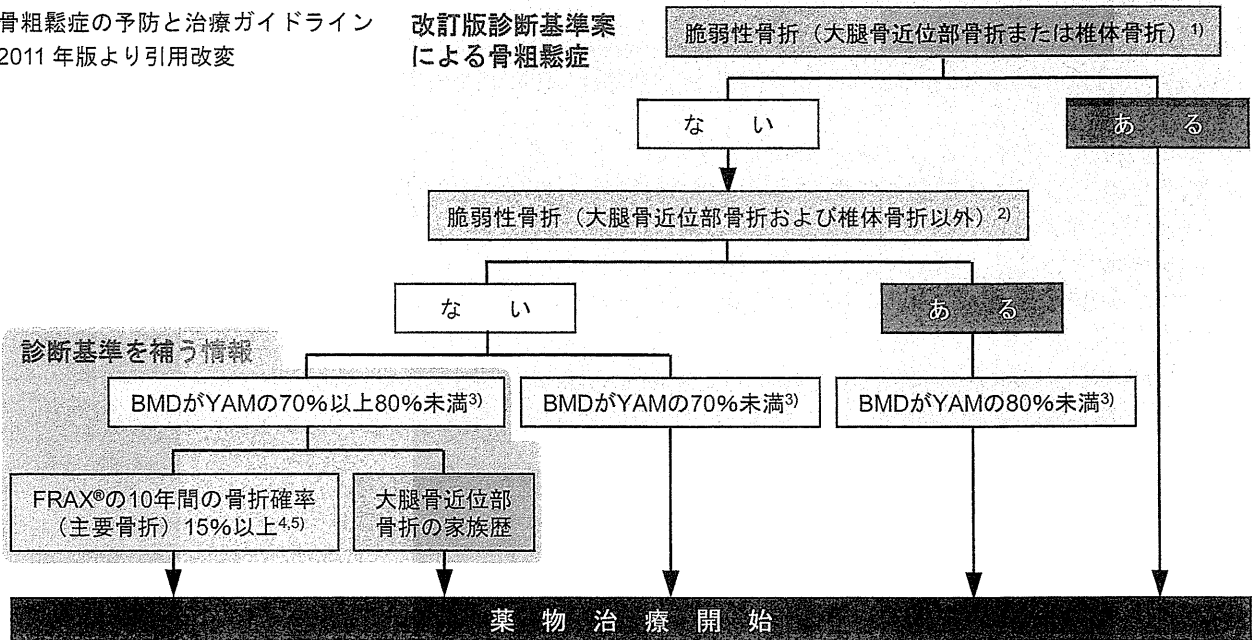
骨粗鬆症の予防と治療ガイドライン 2011 年版より引用改変

改訂版診断基準案による骨粗鬆症

脆弱性骨折（大腿骨近位部骨折または椎体骨折）$^{1)}$

な　い

あ　る

脆弱性骨折（大腿骨近位部骨折および椎体骨折以外）$^{2)}$

な　い

あ　る

診断基準を補う情報

BMDがYAMの70%以上80%未満$^{3)}$

BMDがYAMの70%未満$^{3)}$

BMDがYAMの80%未満$^{3)}$

FRAX®の10年間の骨折確率（主要骨折）15%以上$^{4,5)}$

大腿骨近位部骨折の家族歴

薬　物　治　療　開　始